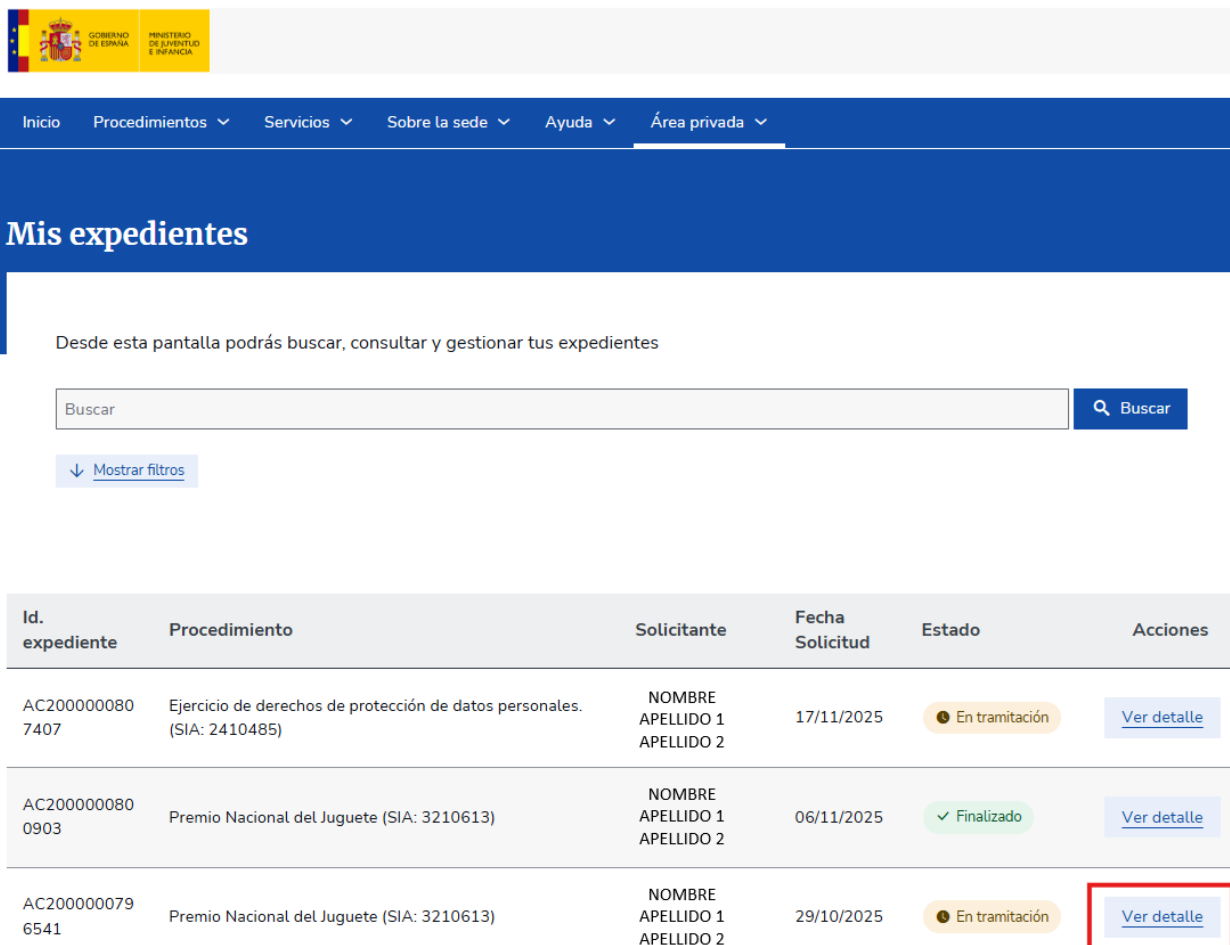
GOBIERNO DE ESPAÑA MINISTERIO DE JUVENTUD E INFANCIA

Inicio Procedimientos Servicios Sobre la sede Ayuda Área privada

Mis expedientes

Desde esta pantalla podrás buscar, consultar y gestionar tus expedientes

Buscar

Buscar

Mostrar filtros

| Id. expediente | Procedimiento | Solicitante | Fecha Solicitud | Estado | Acciones |
|---|---|---|---|---|---|
| AC2000000807407 | Ejercicio de derechos de protección de datos personales. (SIA: 2410485) | NOMBRE APELLIDO 1 APELLIDO 2 | 17/11/2025 | En tramitación | Ver detalle |
| AC2000000800903 | Premio Nacional del Juguete (SIA: 3210613) | NOMBRE APELLIDO 1 APELLIDO 2 | 06/11/2025 | Finalizado | Ver detalle |
| AC2000000796541 | Premio Nacional del Juguete (SIA: 3210613) | NOMBRE APELLIDO 1 APELLIDO 2 | 29/10/2025 | En tramitación | Ver detalle |